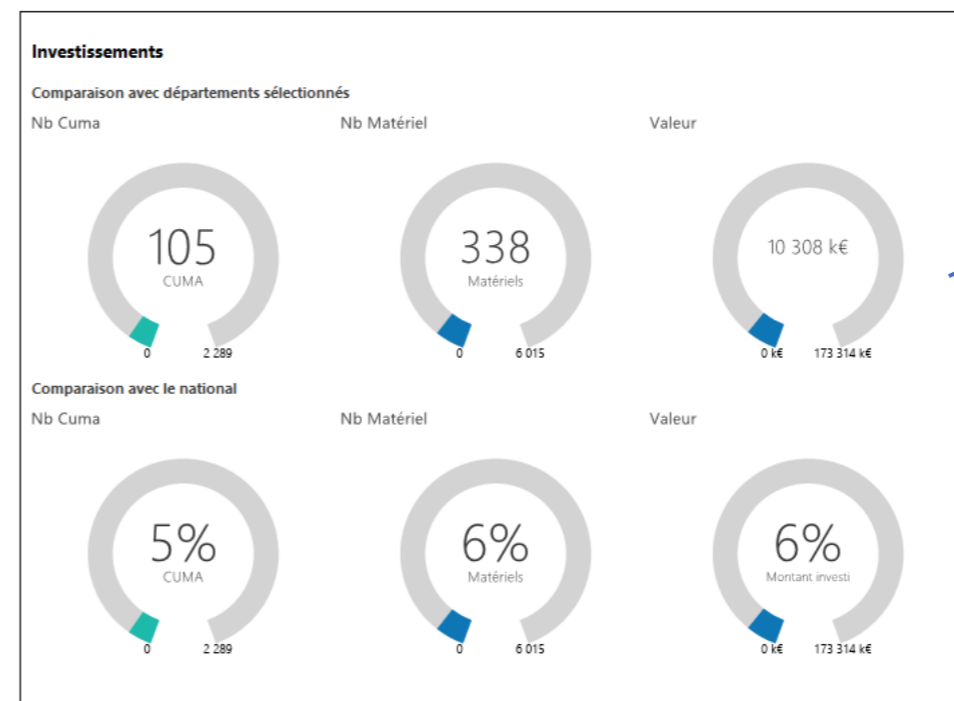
Investissements

Comparaison avec départements sélectionnés

Nb Cuma

105
CUMA
0 2 289

Nb Matériel

338
Matériels
0 6 015

Valeur

10 308 k€
0 k€ 173 314 k€

Comparaison avec le national

Nb Cuma

5%
CUMA
0 2 289

Nb Matériel

6%
Matériels
0 6 015

Valeur

6%
Montant investi
0 k€ 173 314 k€